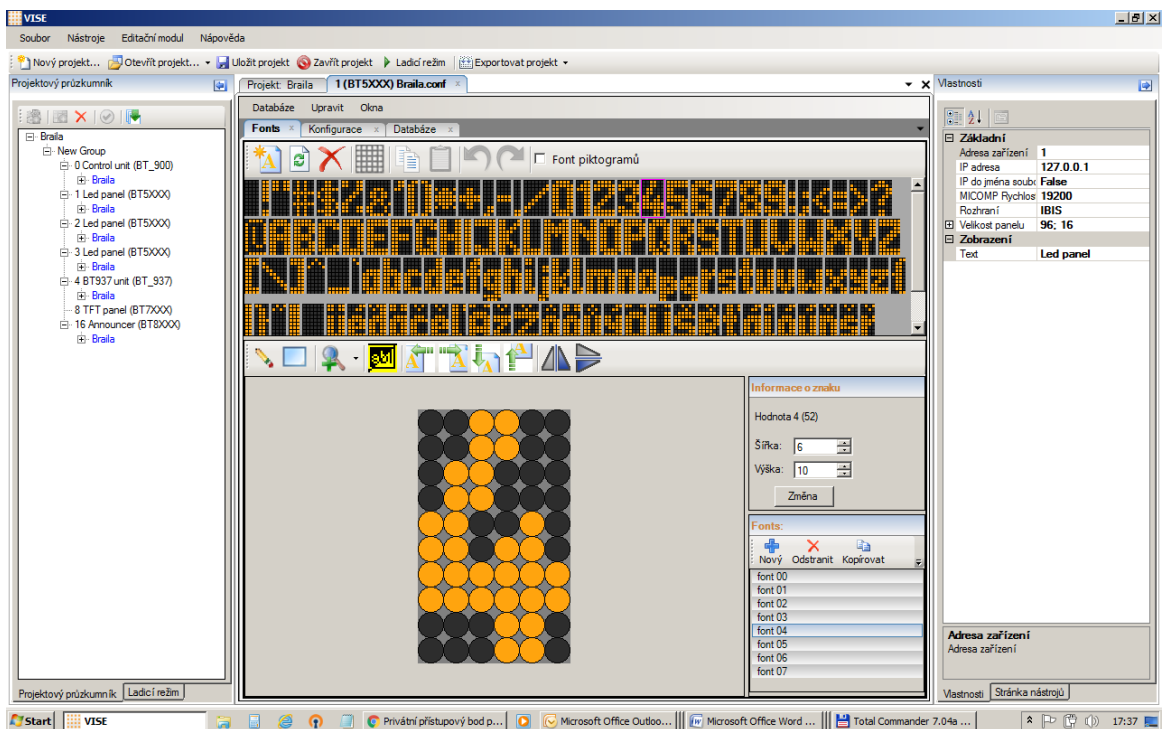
VISE

Soubor Nástroje Editační modul Nápověda

Nový projekt... Otevřít projekt... Uložit projekt Zavřít projekt Ladicí režim Exportovat projekt

Projektový průzkumník

Braila
New Group
0 Control unit (BT_900)
Braila
1 Led panel (BT5XXX)
Braila
2 Led panel (BT5XXX)
Braila
3 Led panel (BT5XXX)
Braila
4 BT937 unit (BT_937)
Braila
8 TFT panel (BT7XXX)
16 Announcer (BT8XXX)
Braila

Projektový průzkumník Ladicí režim

Projekt: Braila 1 (BT5XXX) Braila.conf

Databáze Upravit Okna

Fonts Konfigurace Databáze

Font piktogramů

Informace o znaku

Hodnota 4 (52)

Šířka: 6

Výška: 10

Změna

Fonts:

Nový Odstranit Kopírovat

font 00
font 01
font 02
font 03
font 04
font 05
font 06
font 07

Vlastnosti

Základní
| Adresa zařízení | 1 |
|---|---|
| IP adresa | 127.0.0.1 |
| IP do jména soubo | False |
| MICOMP Rychlos | 19200 |
| Rozhraní | IBIS |
| Velikost panelu | 96; 16 |

Zobrazení
| Text | Led panel |
|---|---|

Adresa zařízení
Adresa zařízení

Vlastnosti Stránka nástrojů

Start VISE Privátní přístupový bod p... Microsoft Office Outloo... Microsoft Office Word ... Total Commander 7.04a ... 17:37